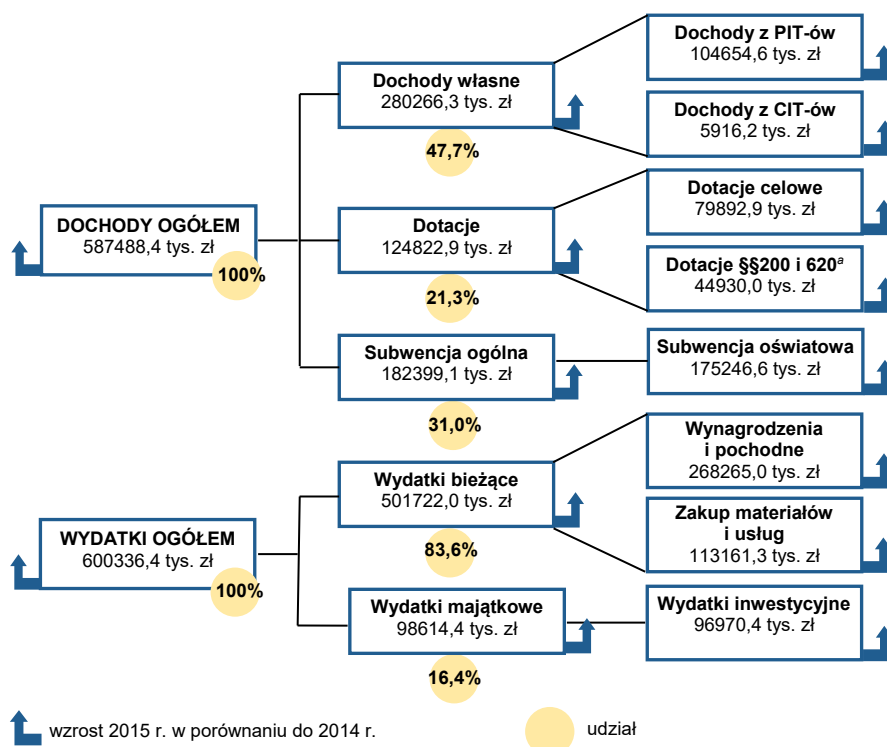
DOCHODY OGÓŁEM
587488,4 tys. zł
100%

Dochody własne
280266,3 tys. zł
47,7%

Dochody z PIT-ów
104654,6 tys. zł

Dochody z CIT-ów
5916,2 tys. zł

Dotacje
124822,9 tys. zł
21,3%

Dotacje celowe
79892,9 tys. zł

Dotacje §§200 i 620$^{a}$
44930,0 tys. zł

Subwencja ogólna
182399,1 tys. zł
31,0%

Subwencja oświatowa
175246,6 tys. zł

WYDATKI OGÓŁEM
600336,4 tys. zł
100%

Wydatki bieżące
501722,0 tys. zł
83,6%

Wynagrodzenia i pochodne
268265,0 tys. zł

Zakup materiałów i usług
113161,3 tys. zł

Wydatki majątkowe
98614,4 tys. zł
16,4%

Wydatki inwestycyjne
96970,4 tys. zł

wzrost 2015 r. w porównaniu do 2014 r.

udział